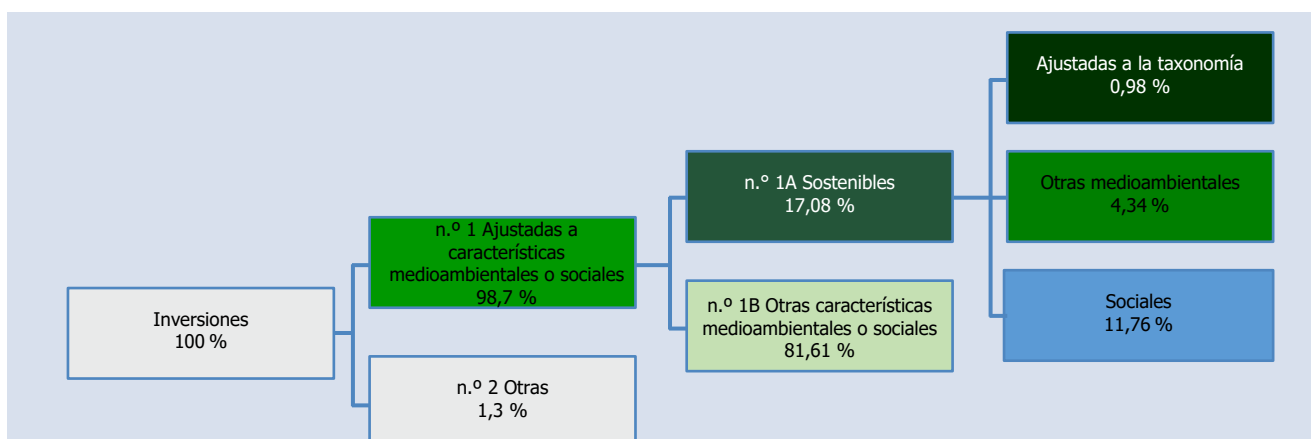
Inversiones
100 %

n.º 1 Ajustadas a características medioambientales o sociales
98,7 %

n.º 2 Otras
1,3 %

n.° 1A Sostenibles
17,08 %

n.° 1B Otras características medioambientales o sociales
81,61 %

Ajustadas a la taxonomía
0,98 %

Otras medioambientales
4,34 %

Sociales
11,76 %